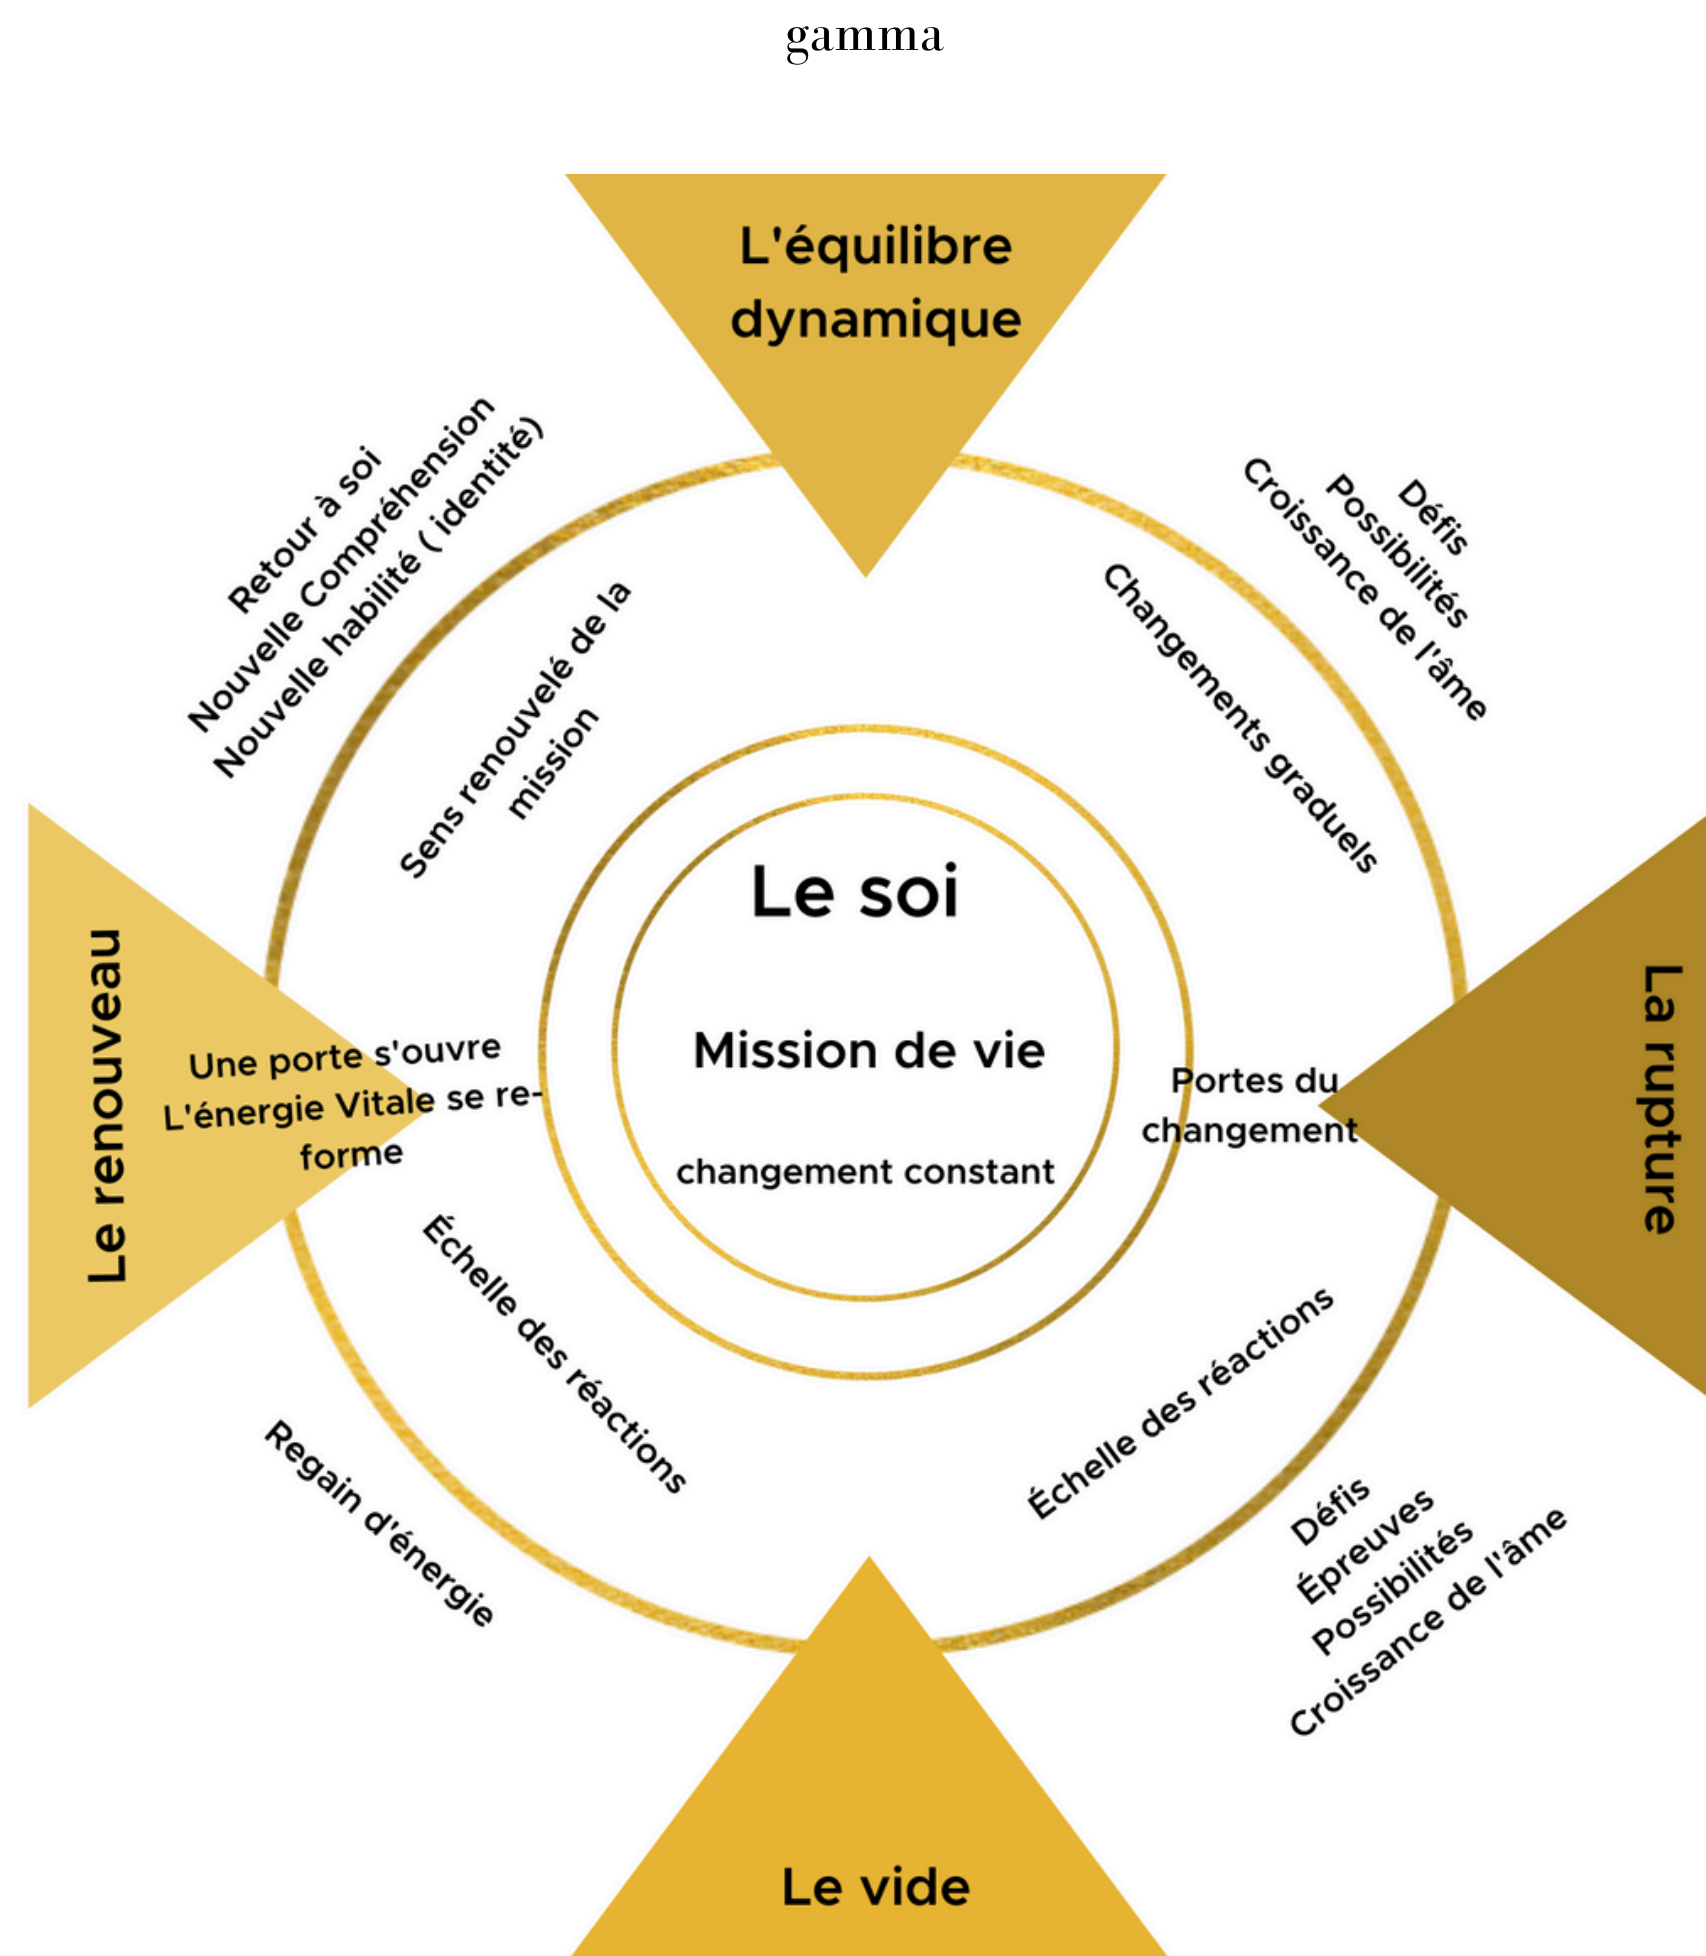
gamma

L'équilibre dynamique

Retour à soi
Nouvelle Compréhension
Nouvelle habilité ( identité)

Défis
Possibilités
Croissance de l'âme

Sens renouvelé de la mission

Changements graduels

Le renouveau

Le soi

Mission de vie

changement constant

La rupture

Une porte s'ouvre
L'énergie Vitale se reforme

Portes du changement

Échelle des réactions

Échelle des réactions

Regain d'énergie

Défis
Épreuves
Possibilités
Croissance de l'âme

Le vide